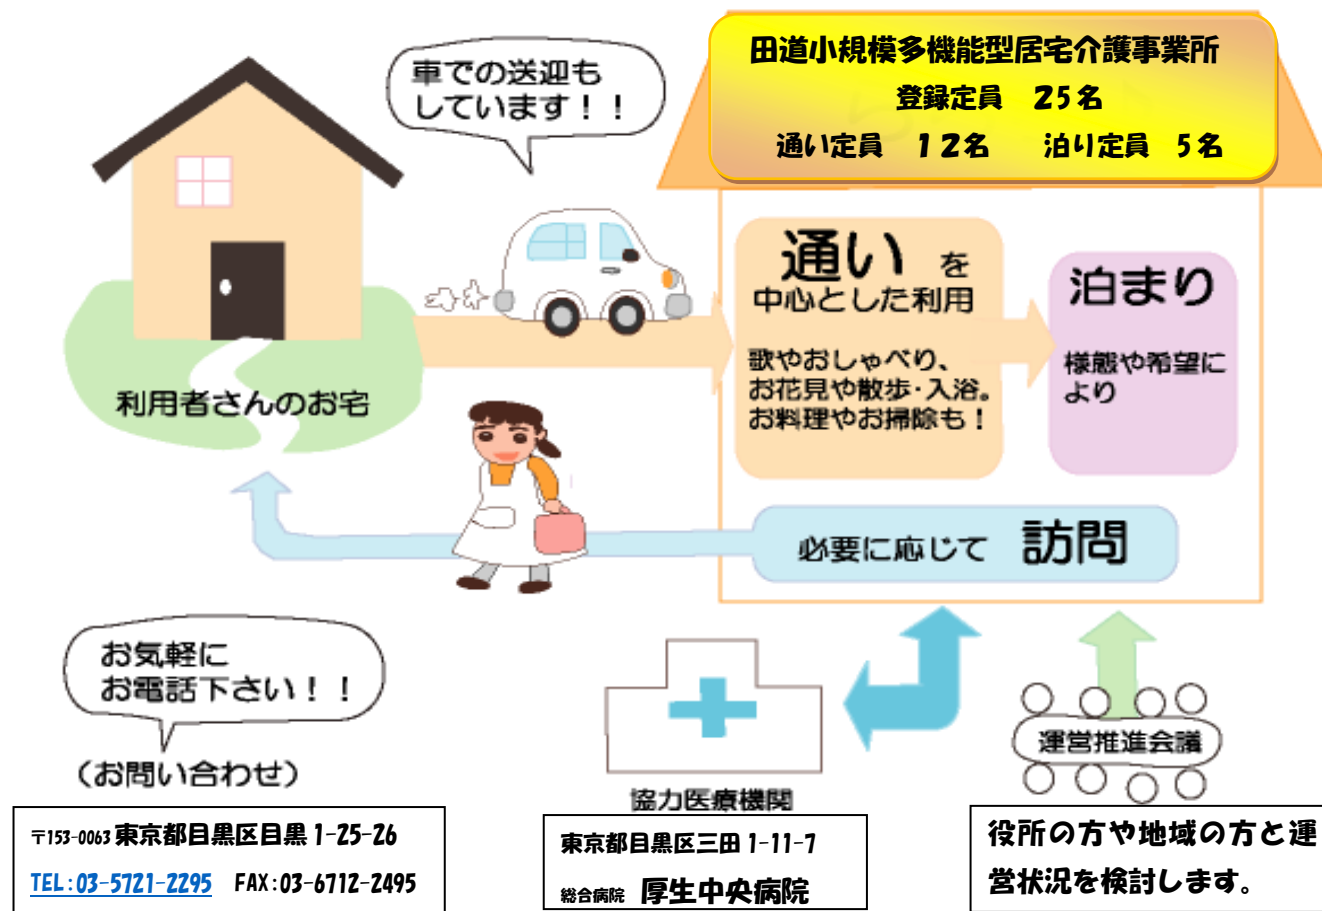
田道小規模多機能型居宅介護事業所
登録定員　25名
通い定員　12名　　泊り定員　5名

車での送迎も
しています！！

利用者さんのお宅

通いを
中心とした利用

歌やおしゃべり、
お花見や散歩・入浴。
お料理やお掃除も！

泊まり

様態や希望に
より

必要に応じて　訪問

お気軽に
お電話下さい！！

（お問い合わせ）

協力医療機関

運営推進会議

〒153-0063 東京都目黒区目黒 1-25-26
TEL:03-5721-2295　FAX:03-6712-2495

東京都目黒区三田 1-11-7
総合病院　厚生中央病院

役所の方や地域の方と運営状況を検討します。